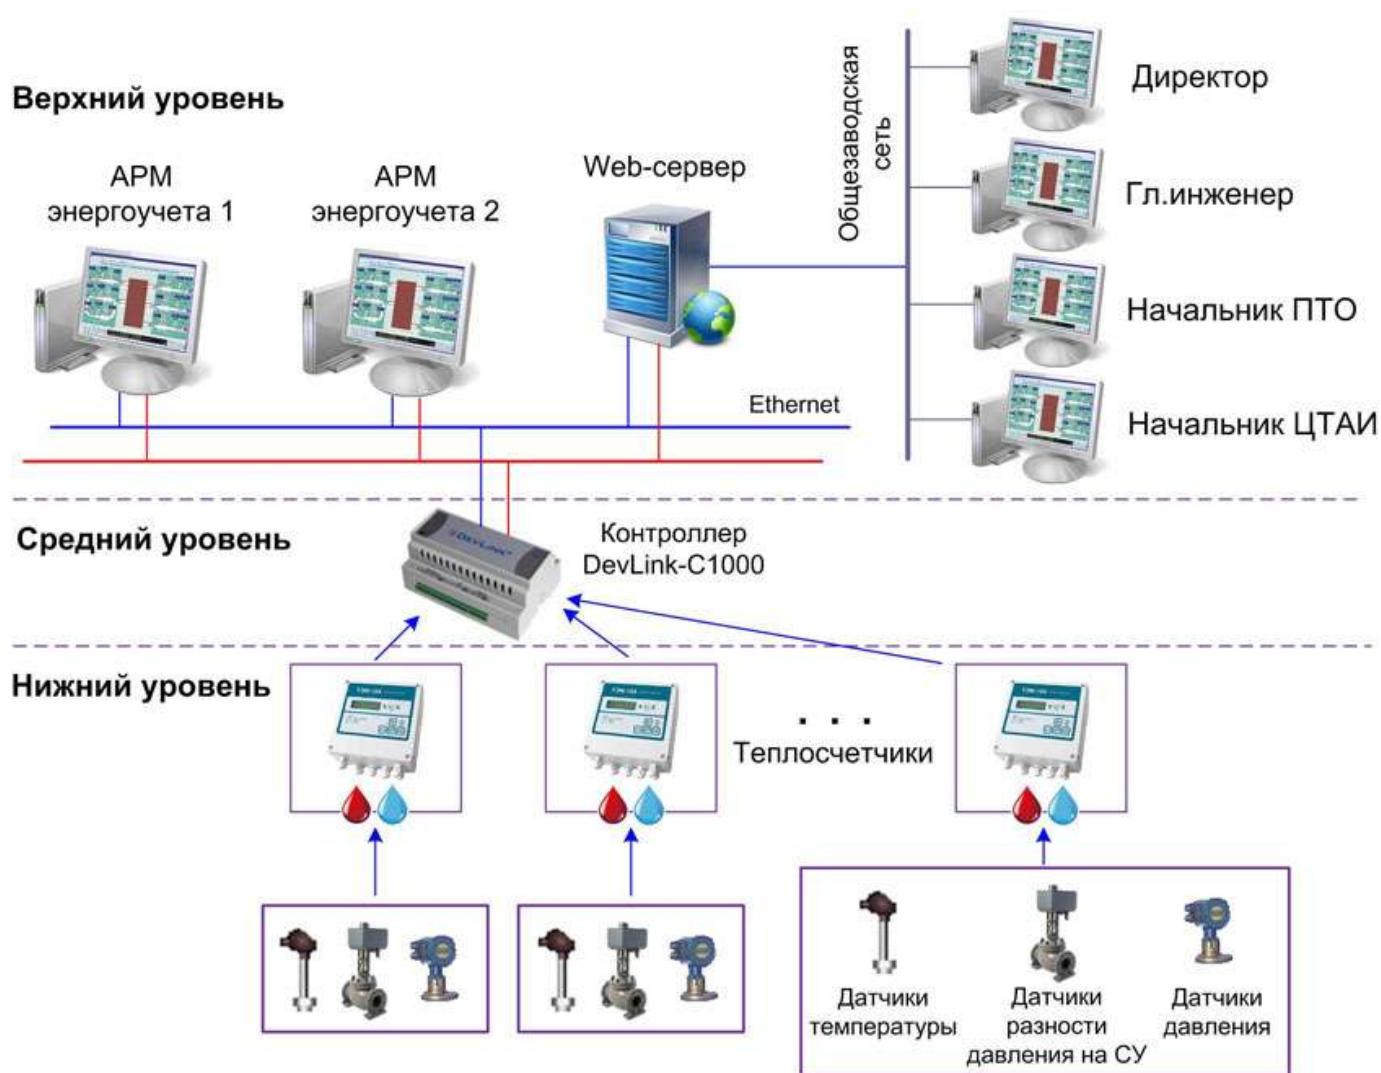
Верхний уровень

АРМ энергоучета 1

АРМ энергоучета 2

Web-сервер

Общезаводская сеть

Директор

Гл.инженер

Начальник ПТО

Начальник ЦТАИ

Ethernet

Средний уровень

Контроллер DevLink-C1000

Нижний уровень

. . .
Теплосчетчики

Датчики температуры

Датчики разности давления на СУ

Датчики давления